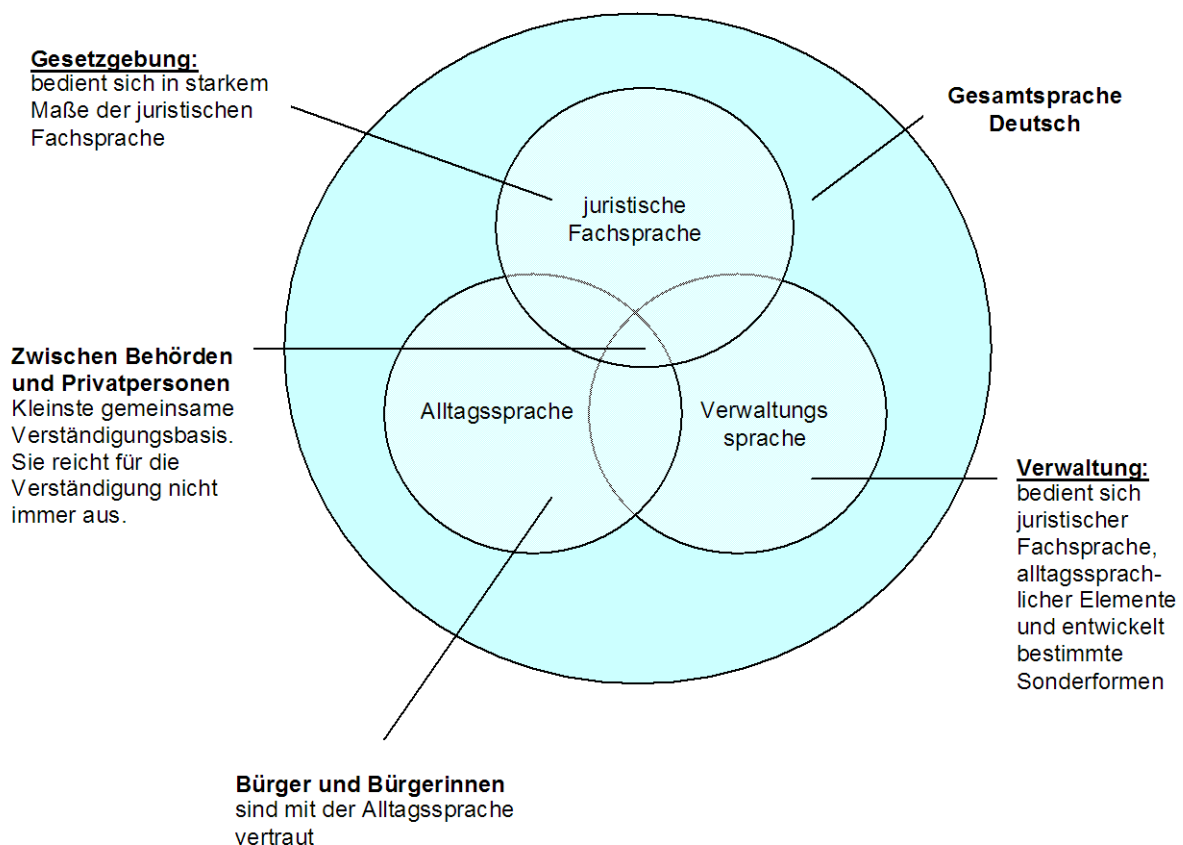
Gesetzgebung:
bedient sich in starkem Maße der juristischen Fachsprache

Gesamtsprache Deutsch

juristische Fachsprache

Zwischen Behörden und Privatpersonen
Kleinste gemeinsame Verständigungsbasis. Sie reicht für die Verständigung nicht immer aus.

Alltagssprache

Verwaltungs sprache

Verwaltung:
bedient sich juristischer Fachsprache, alltagssprachlicher Elemente und entwickelt bestimmte Sonderformen

Bürger und Bürgerinnen
sind mit der Alltagssprache vertraut